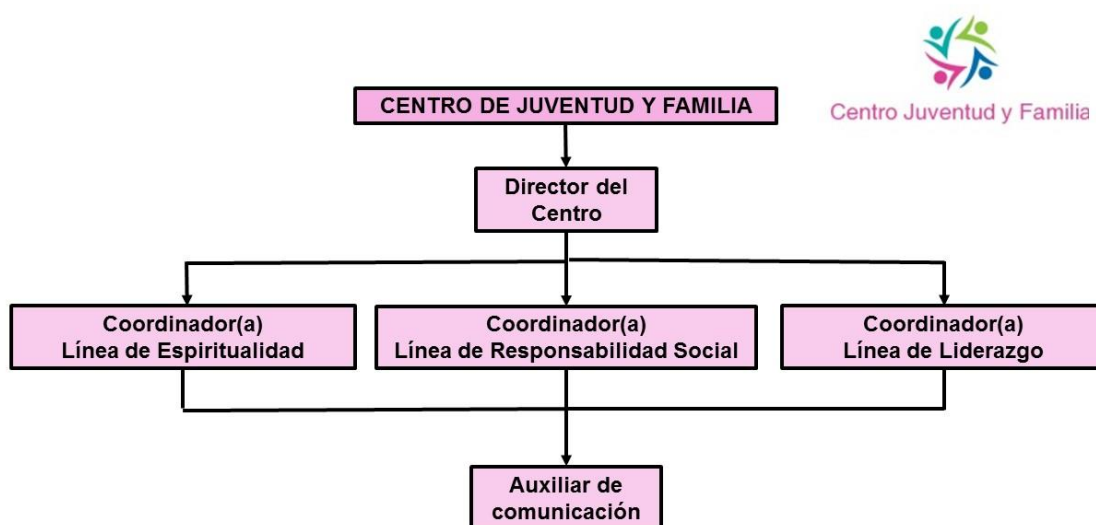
Centro Juventud y Familia

CENTRO DE JUVENTUD Y FAMILIA

Director del Centro

Coordinador(a) Línea de Espiritualidad

Coordinador(a) Línea de Responsabilidad Social

Coordinador(a) Línea de Liderazgo

Auxiliar de comunicación